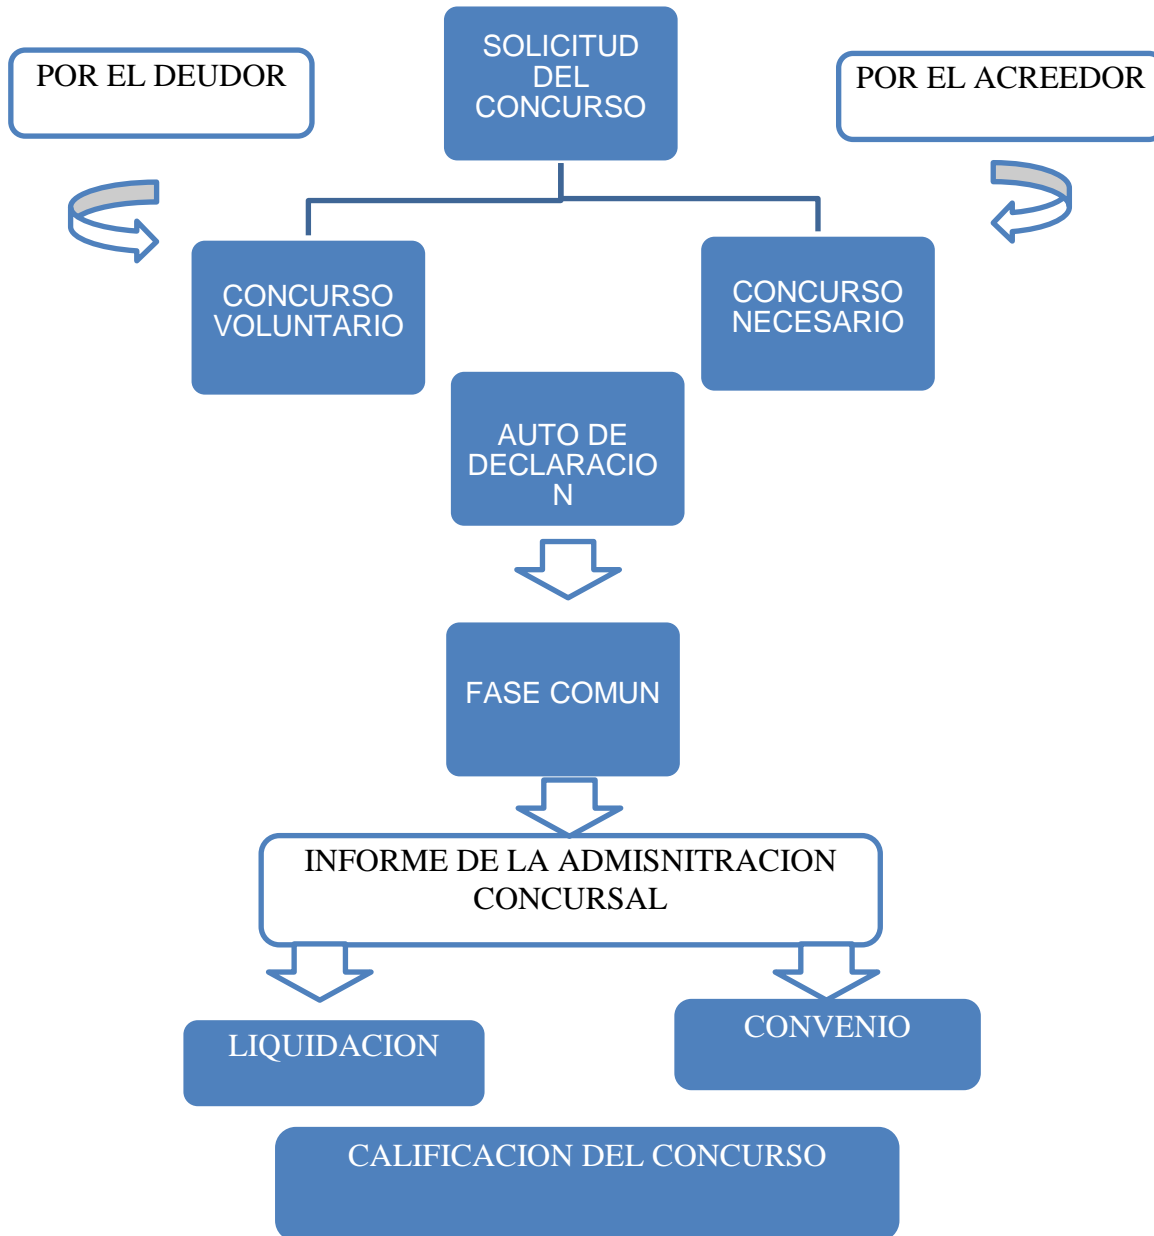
POR EL DEUDOR

SOLICITUD DEL CONCURSO

POR EL ACREEDOR

CONCURSO VOLUNTARIO

CONCURSO NECESARIO

AUTO DE DECLARACIO N

FASE COMUN

INFORME DE LA ADMISNITRACION CONCURSAL

LIQUIDACION

CONVENIO

CALIFICACION DEL CONCURSO